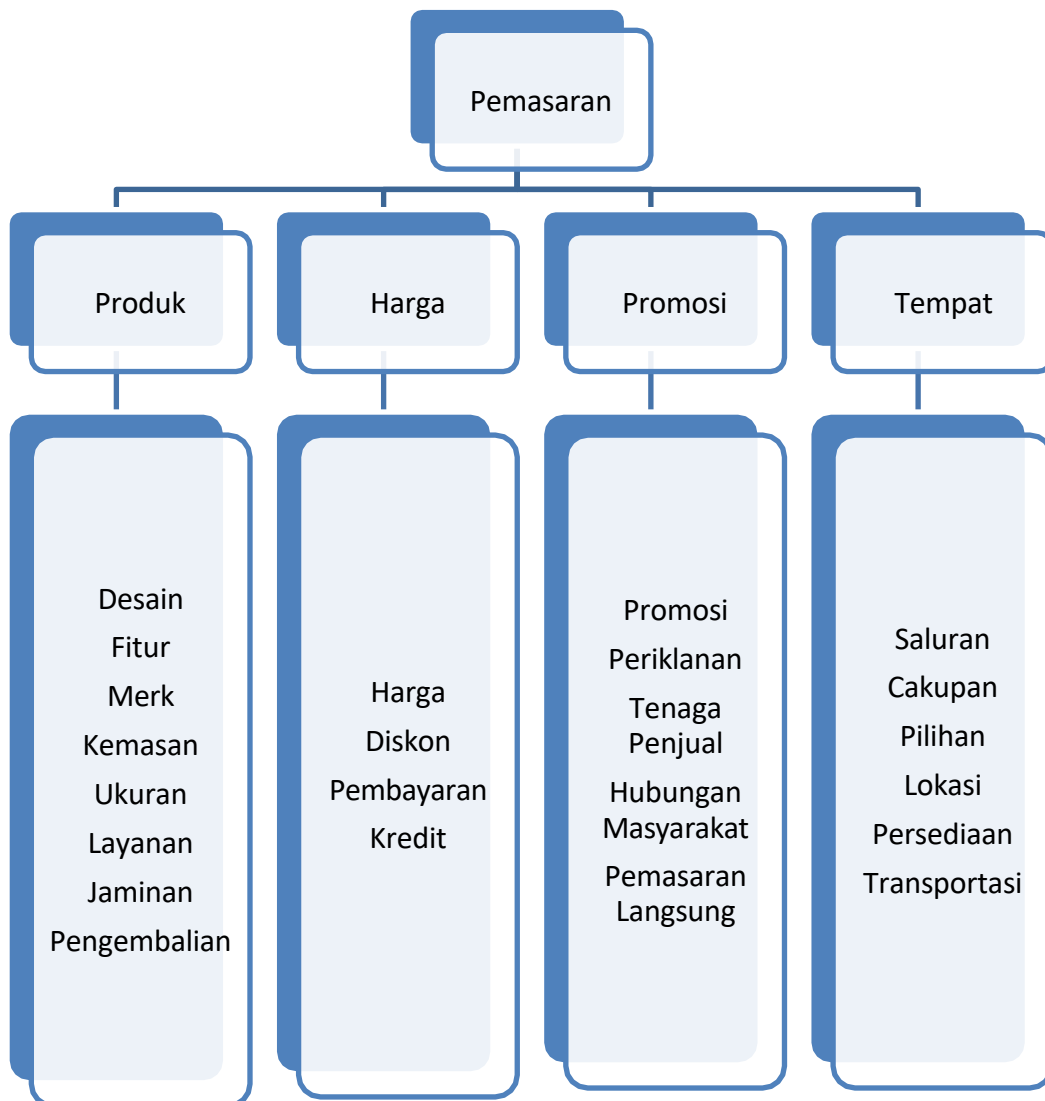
Pemasaran

Produk

Harga

Promosi

Tempat

Desain
Fitur
Merk
Kemasan
Ukuran
Layanan
Jaminan
Pengembalian

Harga
Diskon
Pembayaran
Kredit

Promosi
Periklanan
Tenaga Penjual
Hubungan Masyarakat
Pemasaran Langsung

Saluran
Cakupan
Pilihan
Lokasi
Persediaan
Transportasi